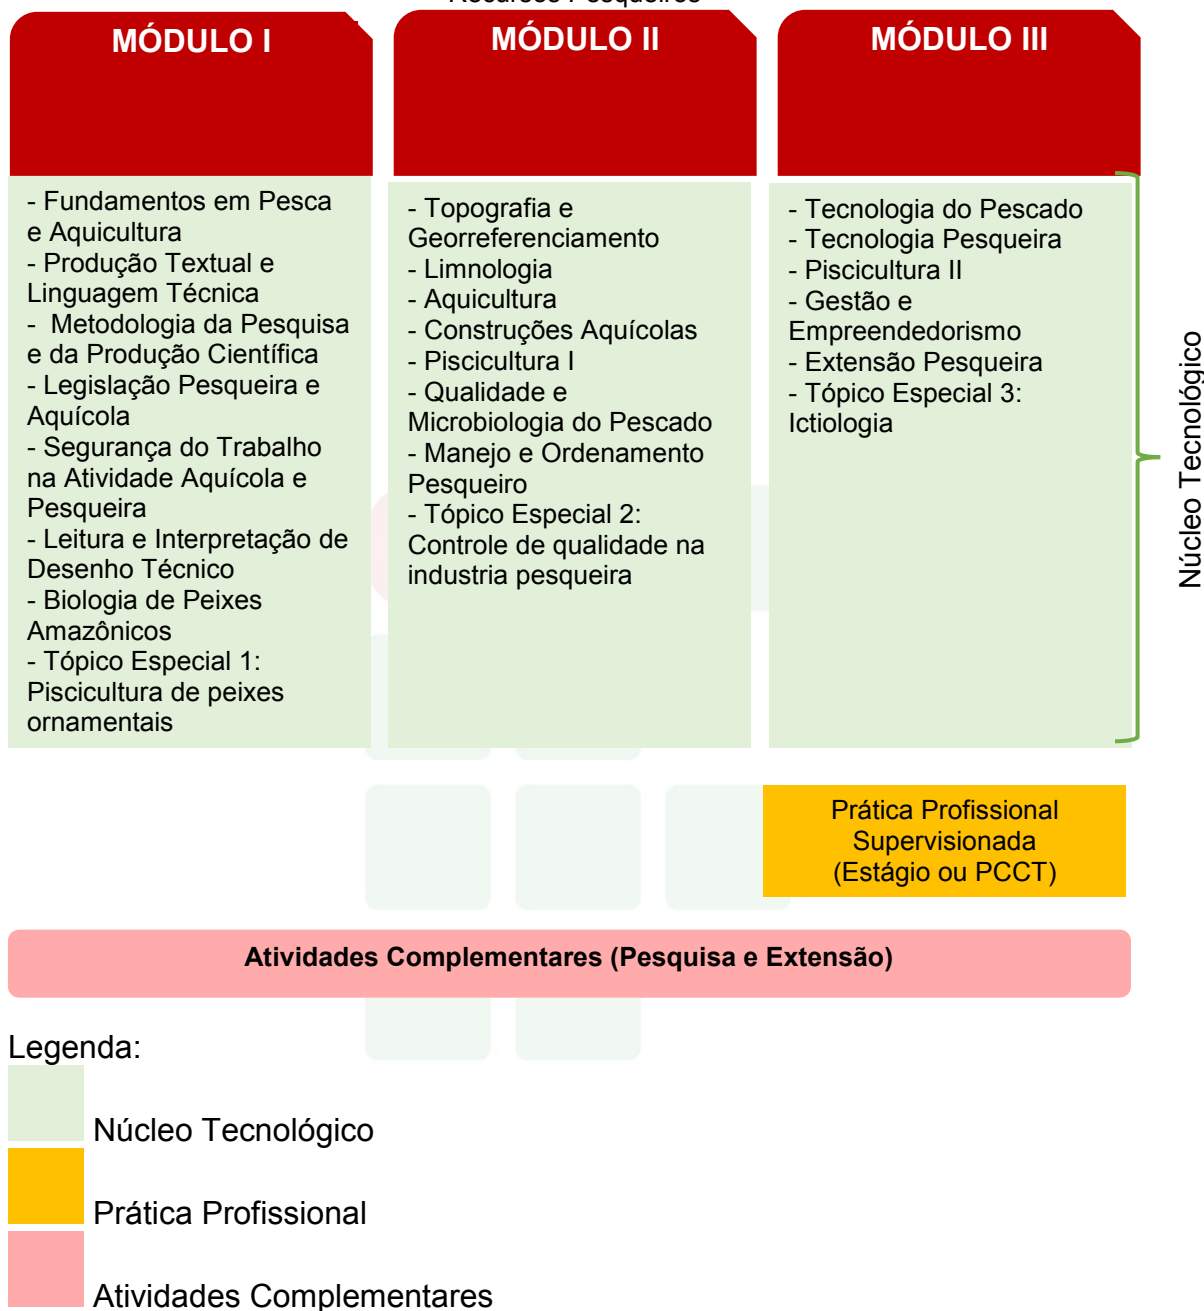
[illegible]

MÓDULO I

- Fundamentos em Pesca e Aquicultura
- Produção Textual e Linguagem Técnica
- Metodologia da Pesquisa e da Produção Científica
- Legislação Pesqueira e Aquícola
- Segurança do Trabalho na Atividade Aquícola e Pesqueira
- Leitura e Interpretação de Desenho Técnico
- Biologia de Peixes Amazônicos
- Tópico Especial 1: Piscicultura de peixes ornamentais

MÓDULO II

- Topografia e Georreferenciamento
- Limnologia
- Aquicultura
- Construções Aquícolas
- Piscicultura I
- Qualidade e Microbiologia do Pescado
- Manejo e Ordenamento Pesqueiro
- Tópico Especial 2: Controle de qualidade na industria pesqueira

MÓDULO III

- Tecnologia do Pescado
- Tecnologia Pesqueira
- Piscicultura II
- Gestão e Empreendedorismo
- Extensão Pesqueira
- Tópico Especial 3: Ictiologia

Núcleo Tecnológico

Prática Profissional Supervisionada (Estágio ou PCCT)

Atividades Complementares (Pesquisa e Extensão)

Legenda:

Núcleo Tecnológico

Prática Profissional

Atividades Complementares